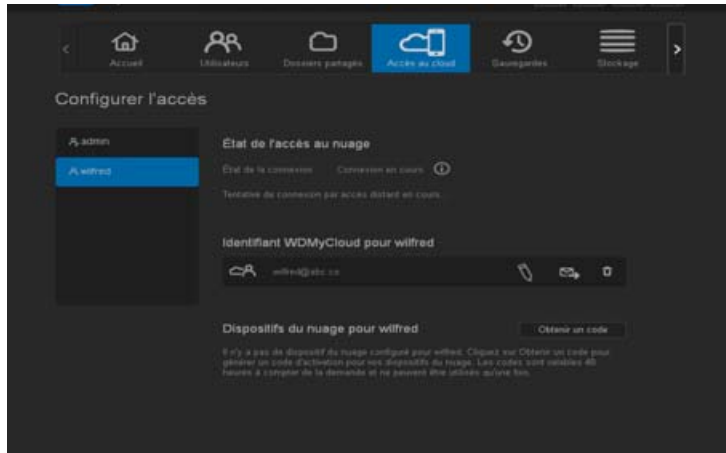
Accueil
Utilisateurs
Dossiers partagés
Accès au cloud
Sauvegardes
Stockage

Configurer l'accès

admin
wilfred

État de l'accès au nuage

État de la connexion
Connexion en cours

Tentative de connexion par accès distant en cours.

Identifiant WDMyCloud pour wilfred

wilfred@abc.co

Dispositifs du nuage pour wilfred

Obtenir un code

Il n'y a pas de dispositif du nuage configuré pour wilfred. Cliquez sur Obtenir un code pour générer un code d'activation pour vos dispositifs du nuage. Les codes sont valables 48 heures à compter de la demande et ne peuvent être utilisés qu'une fois.